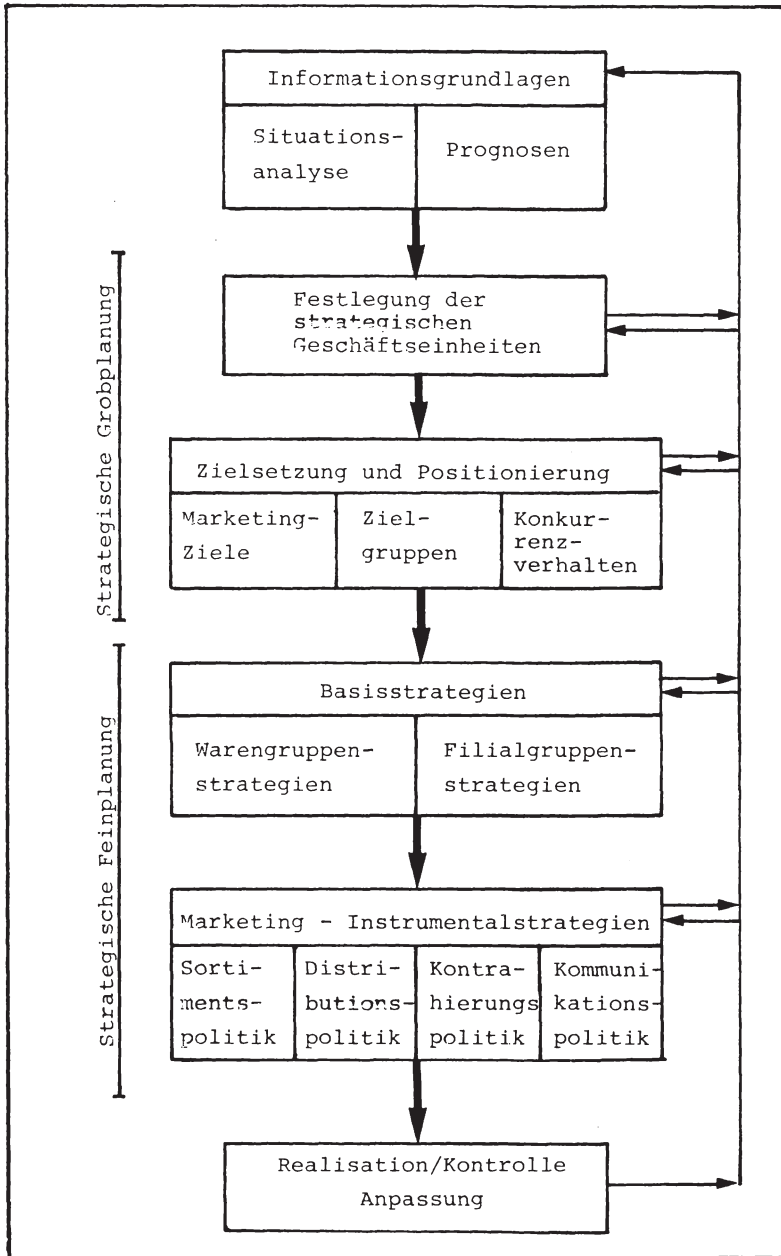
Informationsgrundlagen

Situationsanalyse

Prognosen

Strategische Grobplanung

Festlegung der strategischen Geschäftseinheiten

Zielsetzung und Positionierung

Marketing-Ziele

Zielgruppen

Konkurrenzverhalten

Strategische Feinplanung

Basisstrategien

Warengruppenstrategien

Filialgruppenstrategien

Marketing - Instrumentalstrategien

Sortimentspolitik

Distributionspolitik

Kontrahierungspolitik

Kommunikationspolitik

Realisation/Kontrolle Anpassung